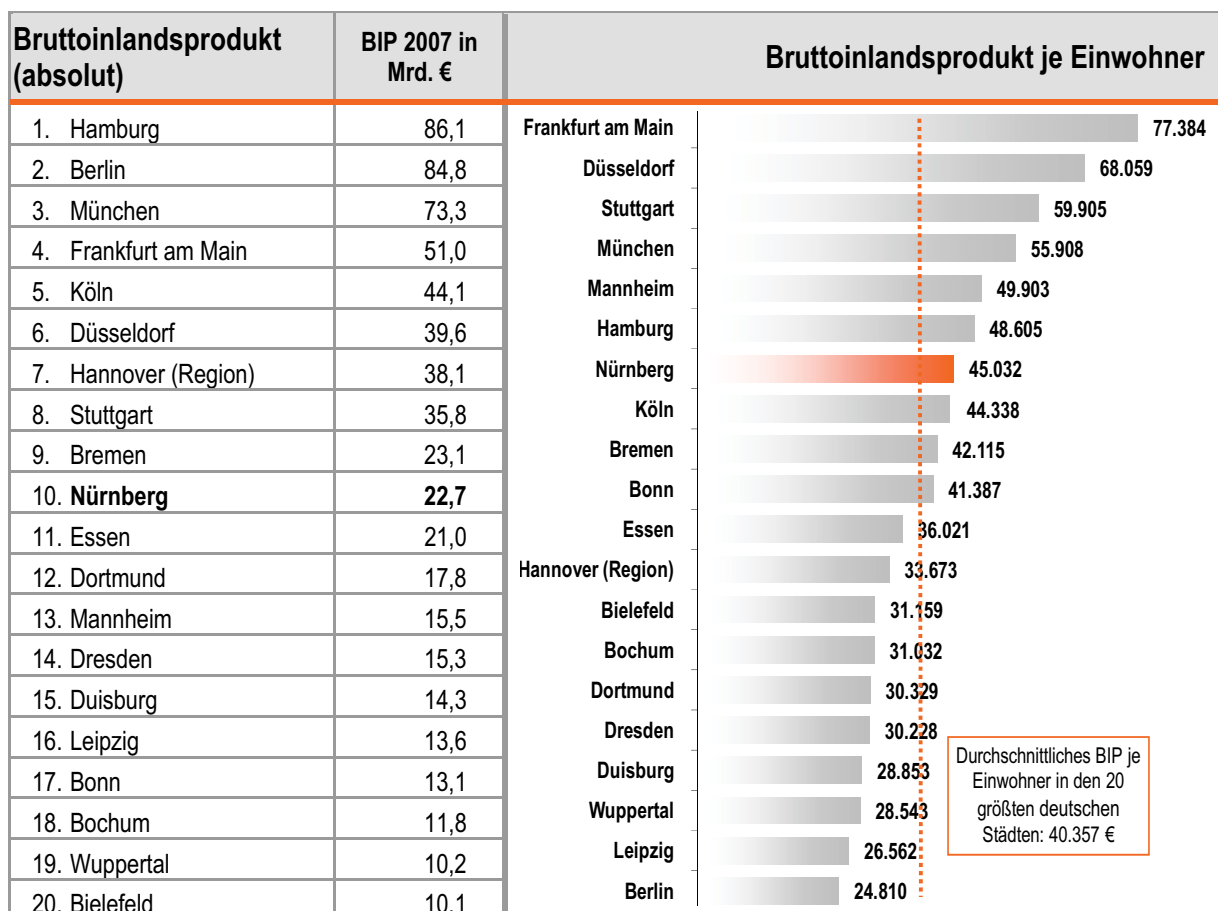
| Bruttoinlandsprodukt (absolut) | BIP 2007 in Mrd. € |
|---|---|
| 1. Hamburg | 86,1 |
| 2. Berlin | 84,8 |
| 3. München | 73,3 |
| 4. Frankfurt am Main | 51,0 |
| 5. Köln | 44,1 |
| 6. Düsseldorf | 39,6 |
| 7. Hannover (Region) | 38,1 |
| 8. Stuttgart | 35,8 |
| 9. Bremen | 23,1 |
| 10. **Nürnberg** | **22,7** |
| 11. Essen | 21,0 |
| 12. Dortmund | 17,8 |
| 13. Mannheim | 15,5 |
| 14. Dresden | 15,3 |
| 15. Duisburg | 14,3 |
| 16. Leipzig | 13,6 |
| 17. Bonn | 13,1 |
| 18. Bochum | 11,8 |
| 19. Wuppertal | 10,2 |
| 20. Bielefeld | 10,1 |

Bruttoinlandsprodukt je Einwohner

Frankfurt am Main 77.384
Düsseldorf 68.059
Stuttgart 59.905
München 55.908
Mannheim 49.903
Hamburg 48.605
Nürnberg 45.032
Köln 44.338
Bremen 42.115
Bonn 41.387
Essen 36.021
Hannover (Region) 33.673
Bielefeld 31.159
Bochum 31.032
Dortmund 30.329
Dresden 30.228
Duisburg 28.853
Wuppertal 28.543
Leipzig 26.562
Berlin 24.810

Durchschnittliches BIP je Einwohner in den 20 größten deutschen Städten: 40.357 €